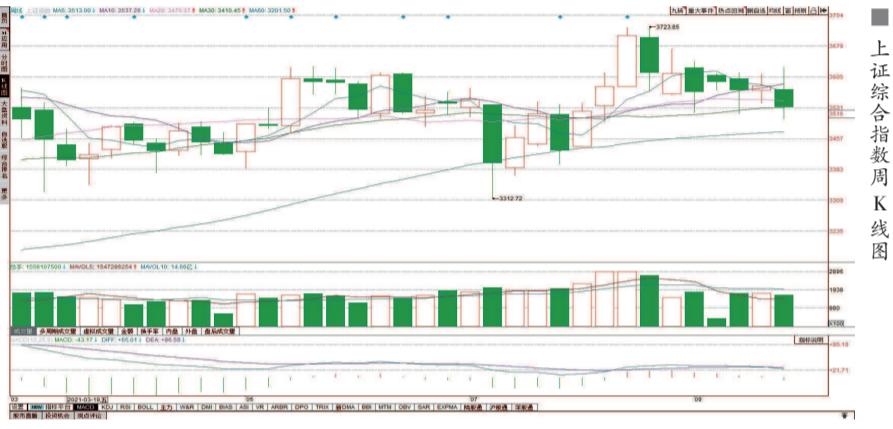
周线 上证指数 MA5: 3513.90↓ MA10: 3537.26↓ MA20: 3479.37↓ MA30: 3410.45↓ MA60: 3201.50↑

九转 | 大事件 | 热点回测 | 叠加品种 | 统计 | 画线 | 窗口 | 回测 | 设置

3723.85

3312.72

3754
3679
3605
3531
3516
3457
3383
3309
3236

指标 | 分时图 | K线图 | 大盘指数 | 个股联动 | 板块排名 | 资金流向 | 同步

总手: 1558107500↓ MAVOL5: 1547286254↓ MAVOL10: 14.66亿↓

2896
1938
980
X100万

成交量 | 多周期成交量 | 虚拟成交量 | 金额 | 换手率 | 内盘 | 外盘 | 盘后成交量

MACD(12,26,9) MACD: -43.17↓ DIFF: +65.01↓ DEA: +86.59↓

指标说明

+85.18
+21.71

03 | 2021-03-19,五 | 05 | 07 | 09

设置 | 300 | 操作平台 | MACD | KDJ | RSI | BOLL | 主力 | W&R | DMI | BIAS | ASI | VR | ARBR | DPO | TRIX | 新DMA | BBI | MTN | OBV | SAR | EXPMA | 陆股通 | 沪股通 | 深股通

相关资讯 | 投资机会 | 观点评论

上证综合指数周K线图